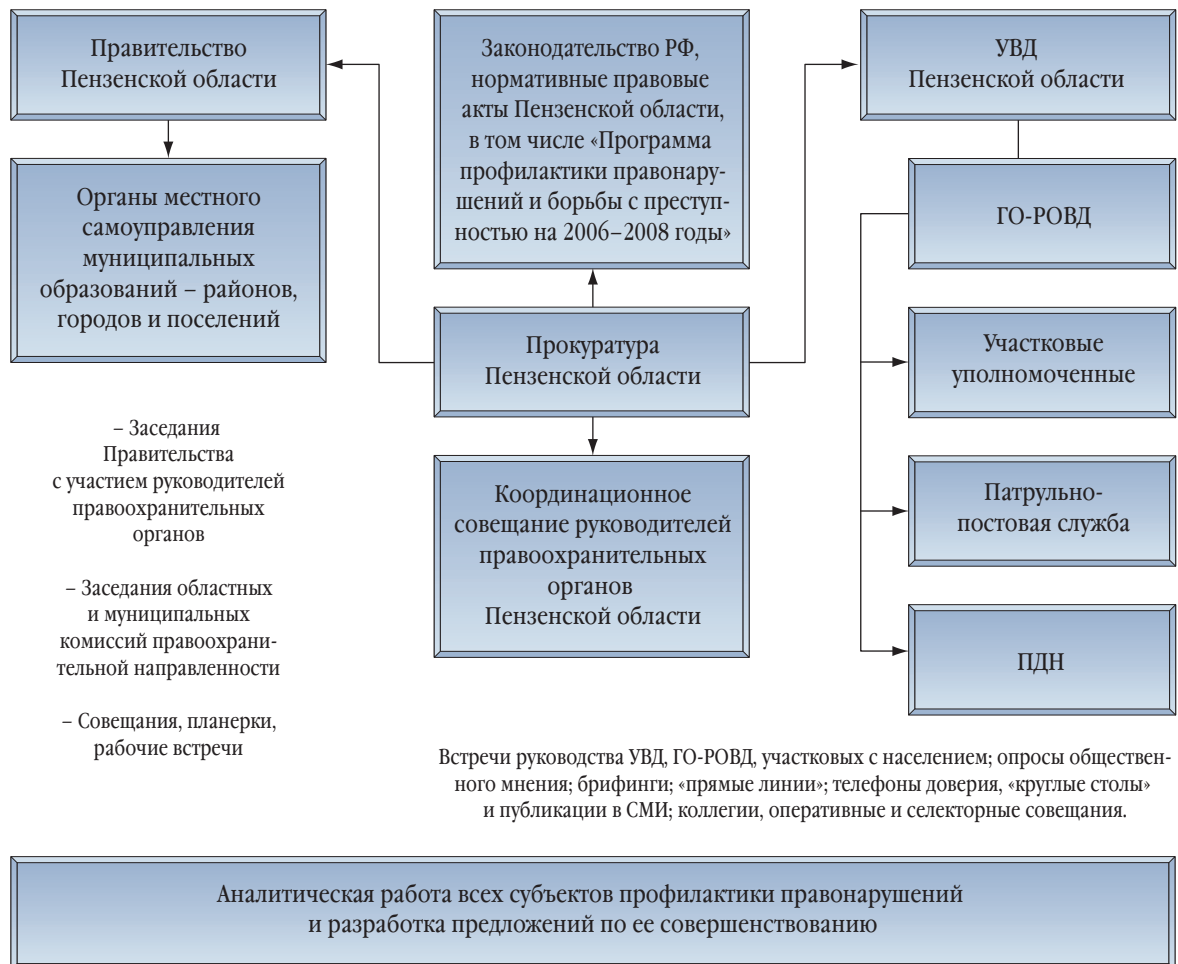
Правительство Пензенской области

Законодательство РФ, нормативные правовые акты Пензенской области, в том числе «Программа профилактики правонарушений и борьбы с преступностью на 2006–2008 годы»

УВД Пензенской области

Органы местного самоуправления муниципальных образований – районов, городов и поселений

ГО-РОВД

Прокуратура Пензенской области

Участковые уполномоченные

– Заседания Правительства с участием руководителей правоохранительных органов

– Заседания областных и муниципальных комиссий правоохранительной направленности

– Совещания, планерки, рабочие встречи

Координационное совещание руководителей правоохранительных органов Пензенской области

Патрульно-постовая служба

ПДН

Встречи руководства УВД, ГО-РОВД, участковых с населением; опросы общественного мнения; брифинги; «прямые линии»; телефоны доверия, «круглые столы» и публикации в СМИ; коллегии, оперативные и селекторные совещания.

Аналитическая работа всех субъектов профилактики правонарушений и разработка предложений по ее совершенствованию